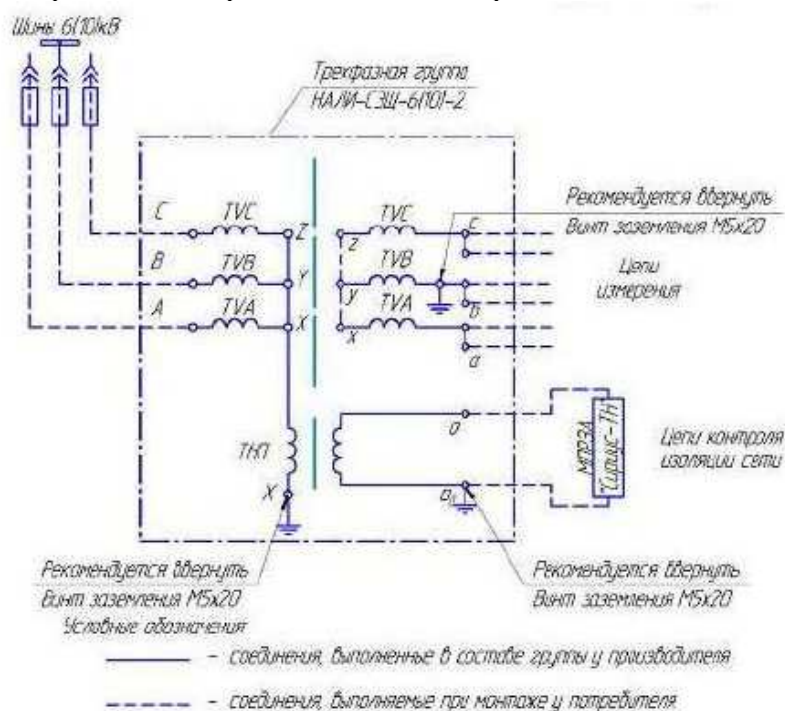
Шины 6(10)кВ

Трехфазная группа НАЛИ-СЭЩ-6(10)-2

C
TVC
Z
B
TVB
Y
A
TVA
X

z
TVC
y
TVB
x
TVA

Рекомендуется ввернуть
Винт заземления М5х20

c
b
a

Цепи измерения

ТНП
X

a
$a_д$

МПЗЗА
Сириус-ТН

Цепи контроля изоляции сети

Рекомендуется ввернуть
Винт заземления М5х20

Рекомендуется ввернуть
Винт заземления М5х20

Условные обозначения

- соединения, выполненные в составе группы у производителя

- соединения, выполняемые при монтаже у потребителя